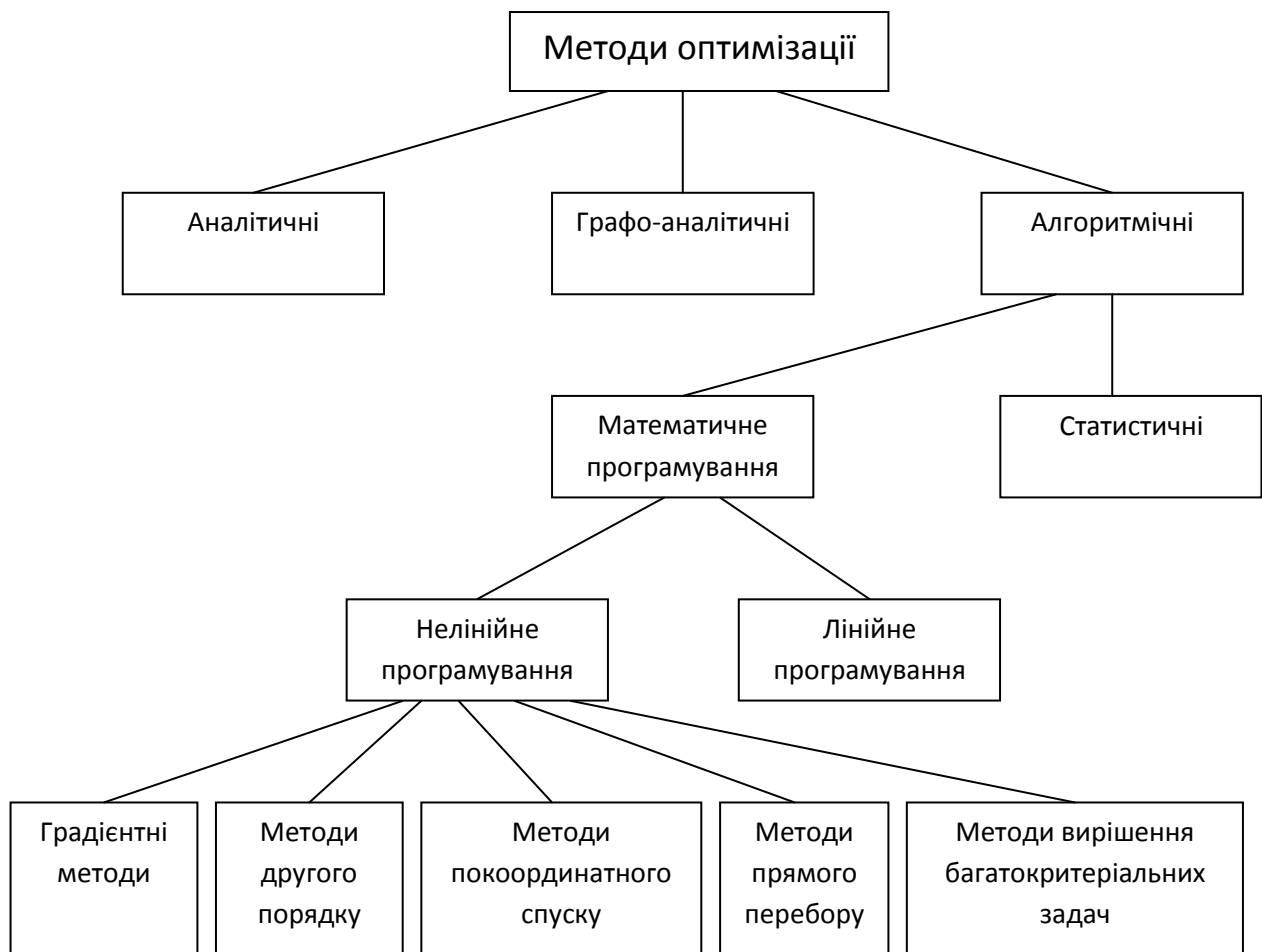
Методи оптимізації

Аналітичні

Графо-аналітичні

Алгоритмічні

Математичне програмування

Статистичні

Нелінійне програмування

Лінійне програмування

Градієнтні методи

Методи другого порядку

Методи покоординатного спуску

Методи прямого перебору

Методи вирішення багатокритеріальних задач